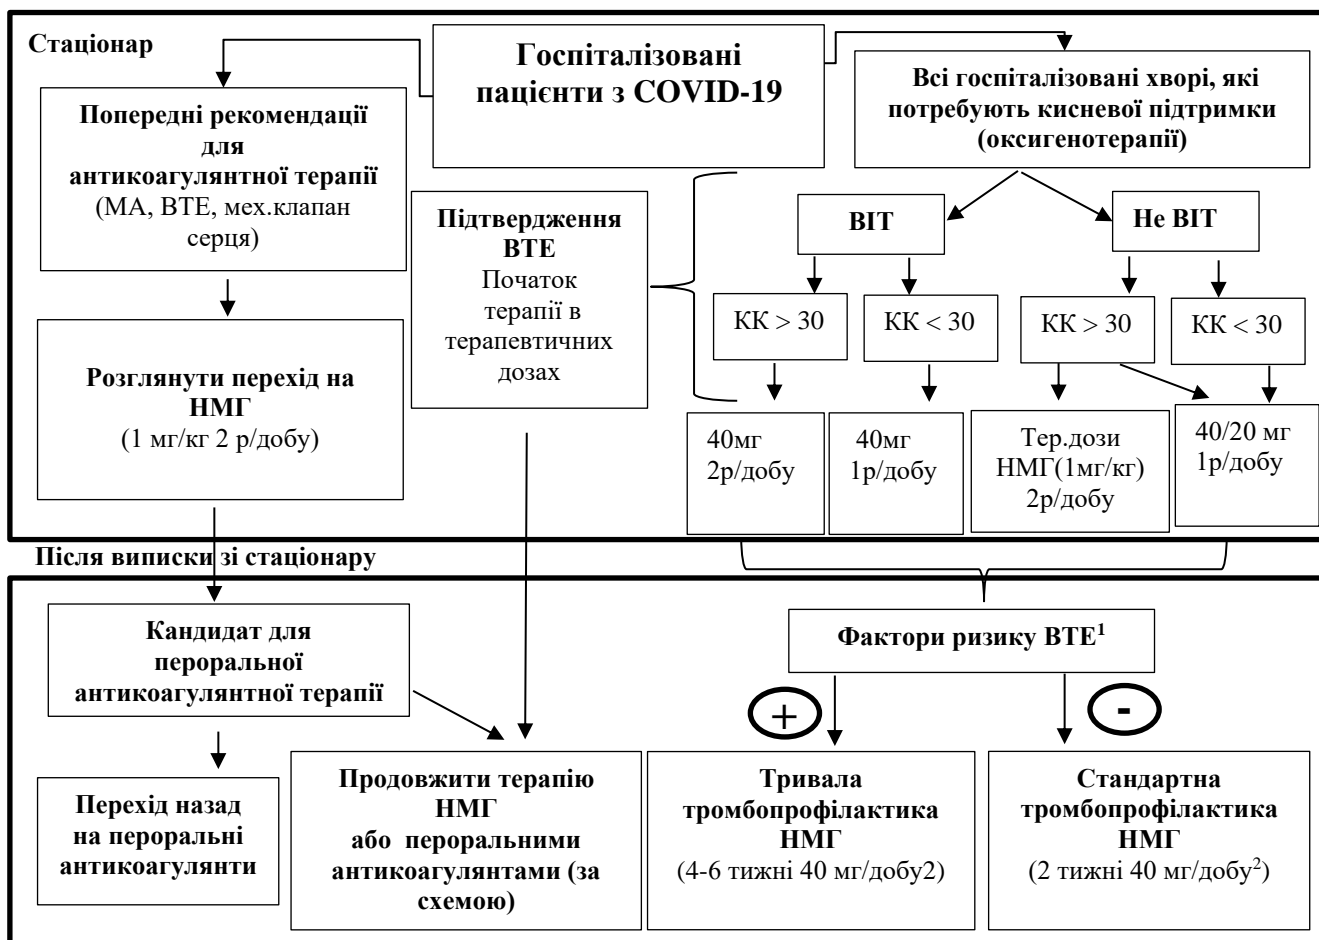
Стаціонар

Госпіталізовані пацієнти з COVID-19

Попередні рекомендації для антикоагулянтної терапії (МА, ВТЕ, мех.клапан серця)

Всі госпіталізовані хворі, які потребують кисневої підтримки (оксигенотерапії)

Підтвердження ВТЕ
Початок терапії в терапевтичних дозах

ВІТ

Не ВІТ

КК > 30

КК < 30

КК > 30

КК < 30

Розглянути перехід на НМГ (1 мг/кг 2 р/добу)

40мг 2р/добу

40мг 1р/добу

Тер.дози НМГ(1мг/кг) 2р/добу

40/20 мг 1р/добу

Після виписки зі стаціонару

Кандидат для пероральної антикоагулянтної терапії

Фактори ризику ВТЕ$^1$

+

-

Перехід назад на пероральні антикоагулянти

Продовжити терапію НМГ або пероральними антикоагулянтами (за схемою)

Тривала тромбопрофілактика НМГ (4-6 тижні 40 мг/добу2)

Стандартна тромбопрофілактика НМГ (2 тижні 40 мг/добу$^2$)